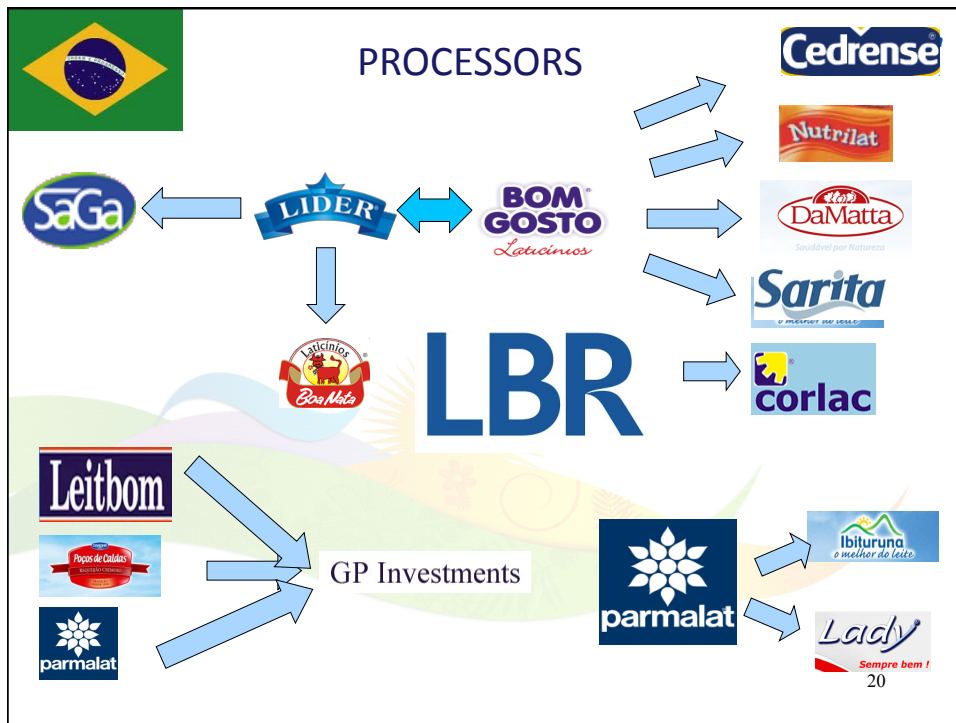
PROCESSORS

Cedrense

Nutrilat

DaMatta
Saudável por Natureza

Sarita
o melhor do leite

corlac

SaGa

LIDER

BOM GOSTO
Laticínios

Laticínios
Boa Nata

LBR

Leitbom

Poços de Caldas
REQUEIJÃO CREMOSO

parmalat

GP Investments

parmalat

Ibituruna
o melhor do leite

Lady
Sempre bem !

20